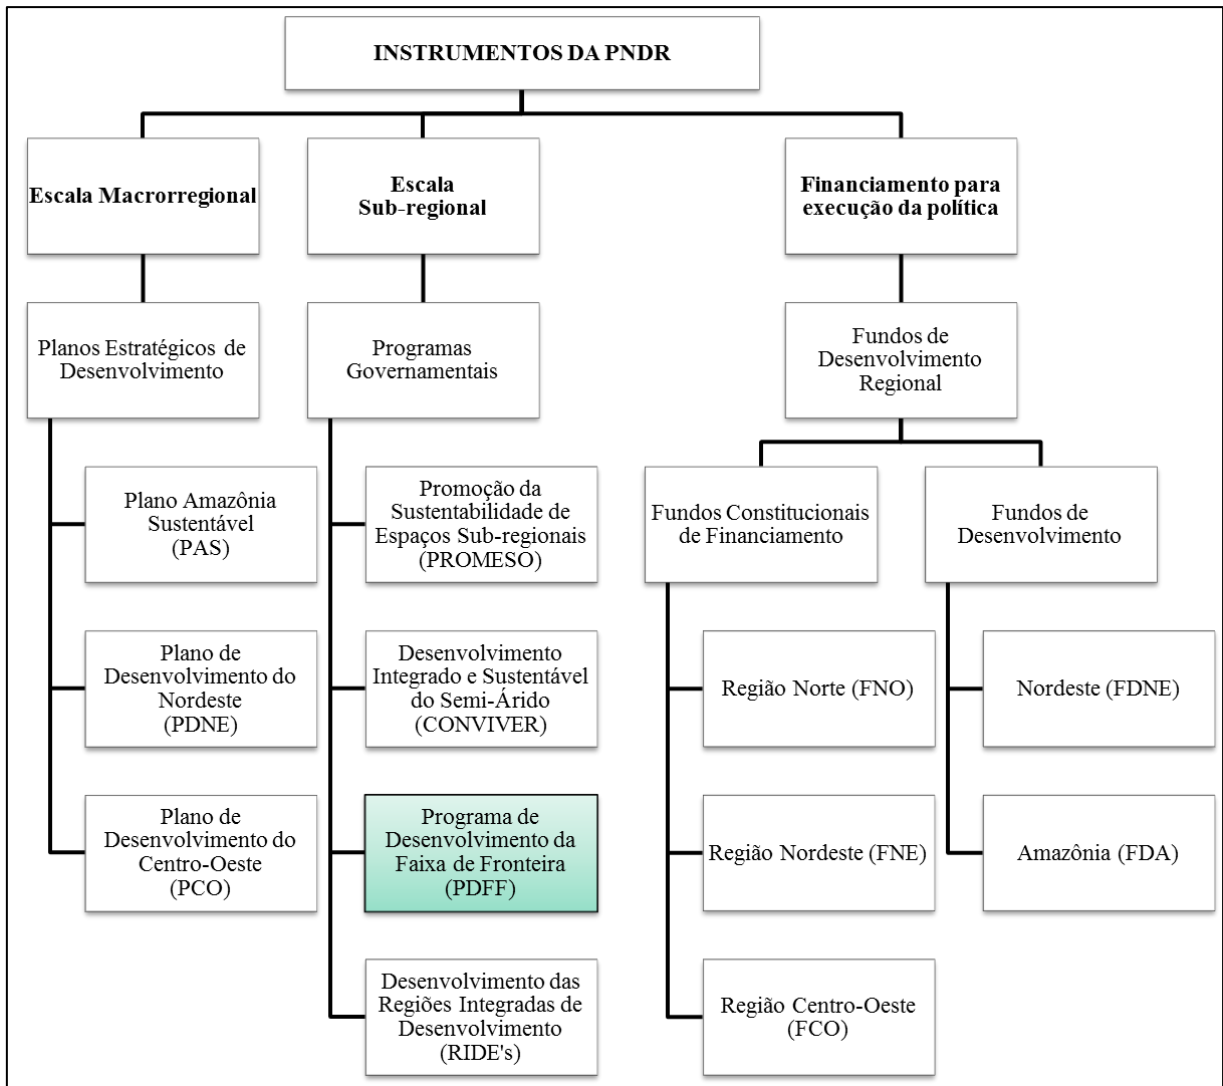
INSTRUMENTOS DA PNDR

Escala Macrorregional

Planos Estratégicos de Desenvolvimento

Plano Amazônia Sustentável (PAS)

Plano de Desenvolvimento do Nordeste (PDNE)

Plano de Desenvolvimento do Centro-Oeste (PCO)

Escala Sub-regional

Programas Governamentais

Promoção da Sustentabilidade de Espaços Sub-regionais (PROMESO)

Desenvolvimento Integrado e Sustentável do Semi-Árido (CONVIVER)

Programa de Desenvolvimento da Faixa de Fronteira (PDFF)

Desenvolvimento das Regiões Integradas de Desenvolvimento (RIDE's)

Financiamento para execução da política

Fundos de Desenvolvimento Regional

Fundos Constitucionais de Financiamento

Região Norte (FNO)

Região Nordeste (FNE)

Região Centro-Oeste (FCO)

Fundos de Desenvolvimento

Nordeste (FDNE)

Amazônia (FDA)